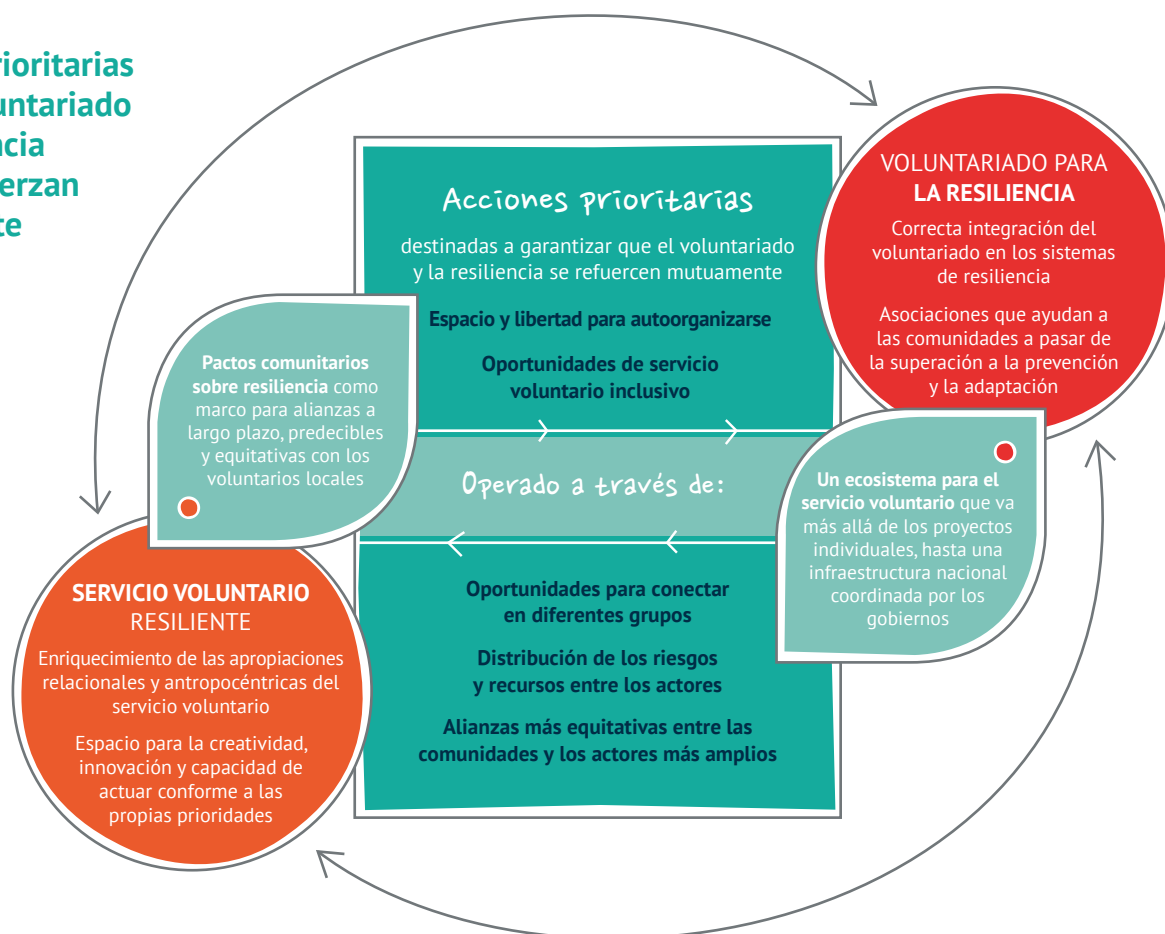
rioritarias
untariado
cia
erzan
te

Acciones prioritarias

destinadas a garantizar que el voluntariado y la resiliencia se refuercen mutuamente

Espacio y libertad para autoorganizarse

Oportunidades de servicio voluntario inclusivo

Operado a través de:

Oportunidades para conectar en diferentes grupos

Distribución de los riesgos y recursos entre los actores

Alianzas más equitativas entre las comunidades y los actores más amplios

VOLUNTARIADO PARA LA RESILIENCIA

Correcta integración del voluntariado en los sistemas de resiliencia

Asociaciones que ayudan a las comunidades a pasar de la superación a la prevención y la adaptación

Pactos comunitarios sobre resiliencia como marco para alianzas a largo plazo, predecibles y equitativas con los voluntarios locales

Un ecosistema para el servicio voluntario que va más allá de los proyectos individuales, hasta una infraestructura nacional coordinada por los gobiernos

SERVICIO VOLUNTARIO RESILIENTE

Enriquecimiento de las apropiaciones relacionales y antropocéntricas del servicio voluntario

Espacio para la creatividad, innovación y capacidad de actuar conforme a las propias prioridades